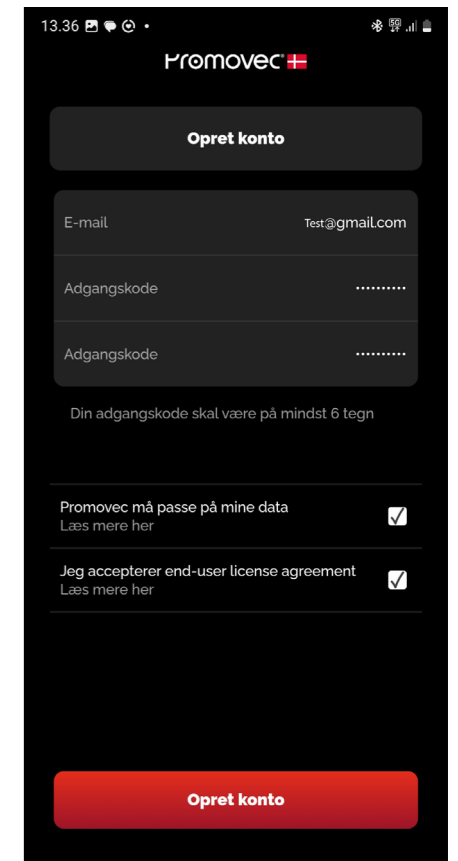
13.36

Promovec

Opret konto

E-mail Test@gmail.com

Adgangskode ••••••••••

Adgangskode ••••••••••

Din adgangskode skal være på mindst 6 tegn

Promovec må passe på mine data
Læs mere her

Jeg accepterer end-user license agreement
Læs mere her

Opret konto